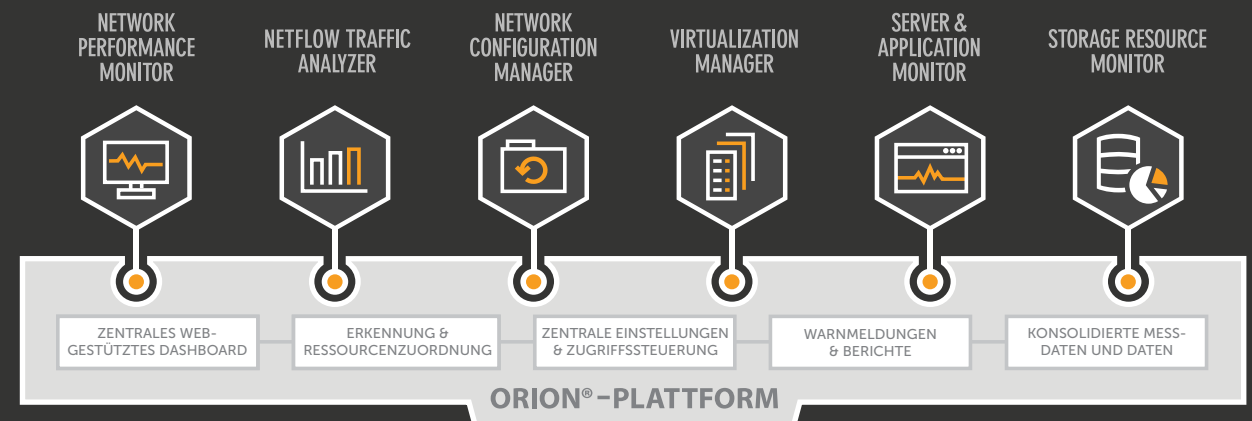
NETWORK PERFORMANCE MONITOR

NETFLOW TRAFFIC ANALYZER

NETWORK CONFIGURATION MANAGER

VIRTUALIZATION MANAGER

SERVER & APPLICATION MONITOR

STORAGE RESOURCE MONITOR

ZENTRALES WEB-GESTÜTZTES DASHBOARD

ERKENNUNG & RESSOURCENZUORDNUNG

ZENTRALE EINSTELLUNGEN & ZUGRIFFSSTEUERUNG

WARNMELDUNGEN & BERICHTE

KONSOLIDIERTE MESS-DATEN UND DATEN

ORION®-PLATTFORM